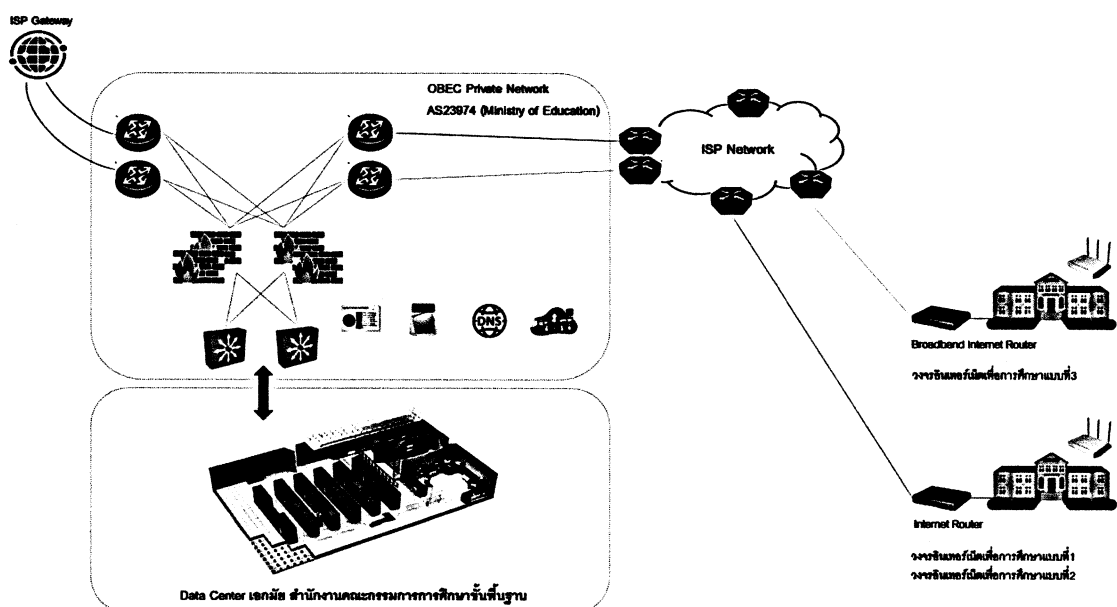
ISP Gateway

OBEC Private Network
AS23974 (Ministry of Education)

ISP Network

DNS

Broadband Internet Router

วงจรอินเทอร์เน็ตเพื่อการศึกษาแบบที่3

Internet Router

วงจรอินเทอร์เน็ตเพื่อการศึกษาแบบที่1
วงจรอินเทอร์เน็ตเพื่อการศึกษาแบบที่2

Data Center เอกชัย สำนักงานคณะกรรมการการศึกษาขั้นพื้นฐาน